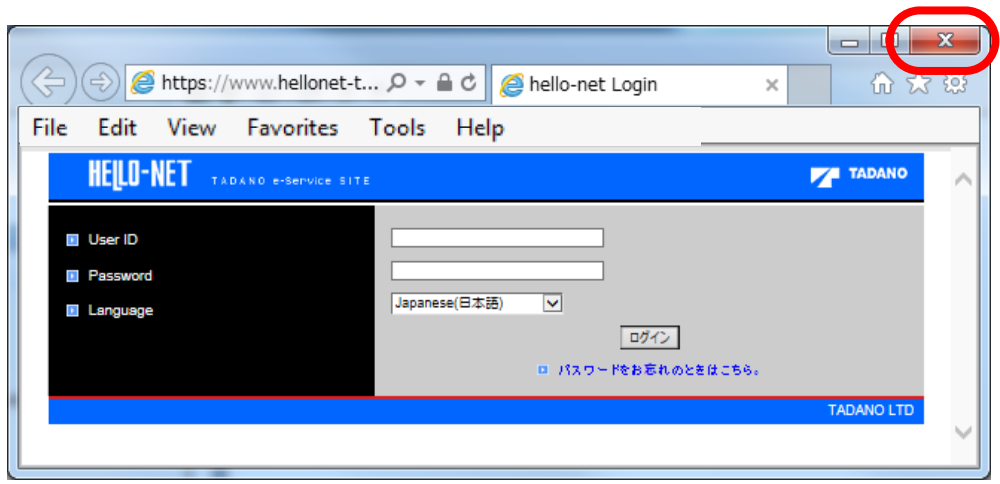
https://www.hellonet-t...
hello-net Login
File Edit View Favorites Tools Help

HELLO-NET TADANO e-Service SITE
TADANO

User ID
Password
Language

Japanese(日本語)
ログイン
パスワードをお忘れのときはこちら。

TADANO LTD